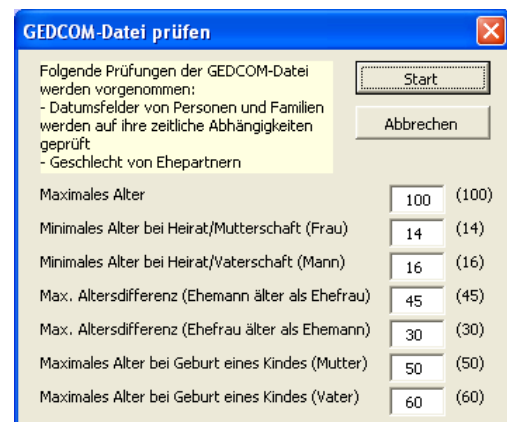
GEDCOM-Datei prüfen

Folgende Prüfungen der GEDCOM-Datei werden vorgenommen:
- Datumsfelder von Personen und Familien werden auf ihre zeitliche Abhängigkeiten geprüft
- Geschlecht von Ehepartnern

Start

Abbrechen

| | | |
|---|---|---|
| Maximales Alter | 100 | (100) |
| Minimales Alter bei Heirat/Mutterschaft (Frau) | 14 | (14) |
| Minimales Alter bei Heirat/Vaterschaft (Mann) | 16 | (16) |
| Max. Altersdifferenz (Ehemann älter als Ehefrau) | 45 | (45) |
| Max. Altersdifferenz (Ehefrau älter als Ehemann) | 30 | (30) |
| Maximales Alter bei Geburt eines Kindes (Mutter) | 50 | (50) |
| Maximales Alter bei Geburt eines Kindes (Vater) | 60 | (60) |